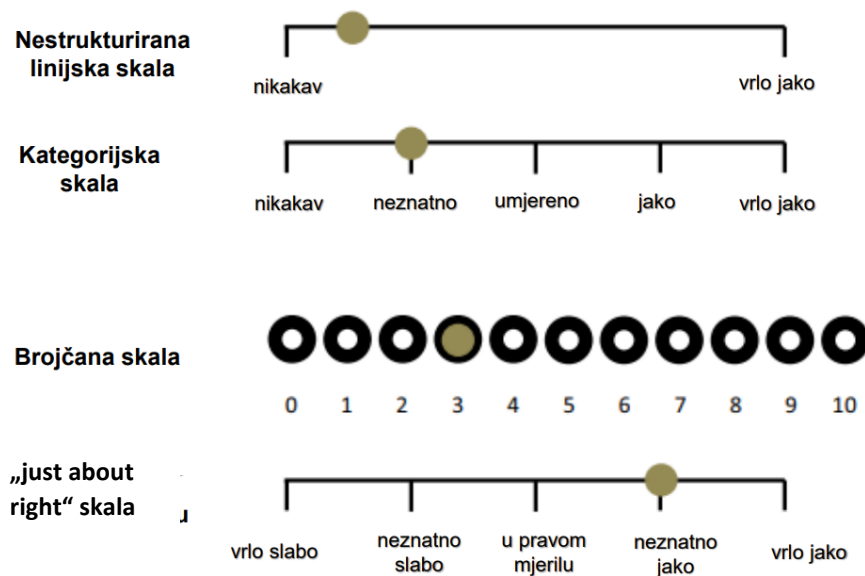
Nestrukturirana linijska skala

nikakav

vrlo jako

Kategorijska skala

nikakav

neznatno

umjereno

jako

vrlo jako

Brojčana skala

0 1 2 3 4 5 6 7 8 9 10

„just about right“ skala

vrlo slabo

neznatno slabo

u pravom mjerilu

neznatno jako

vrlo jako